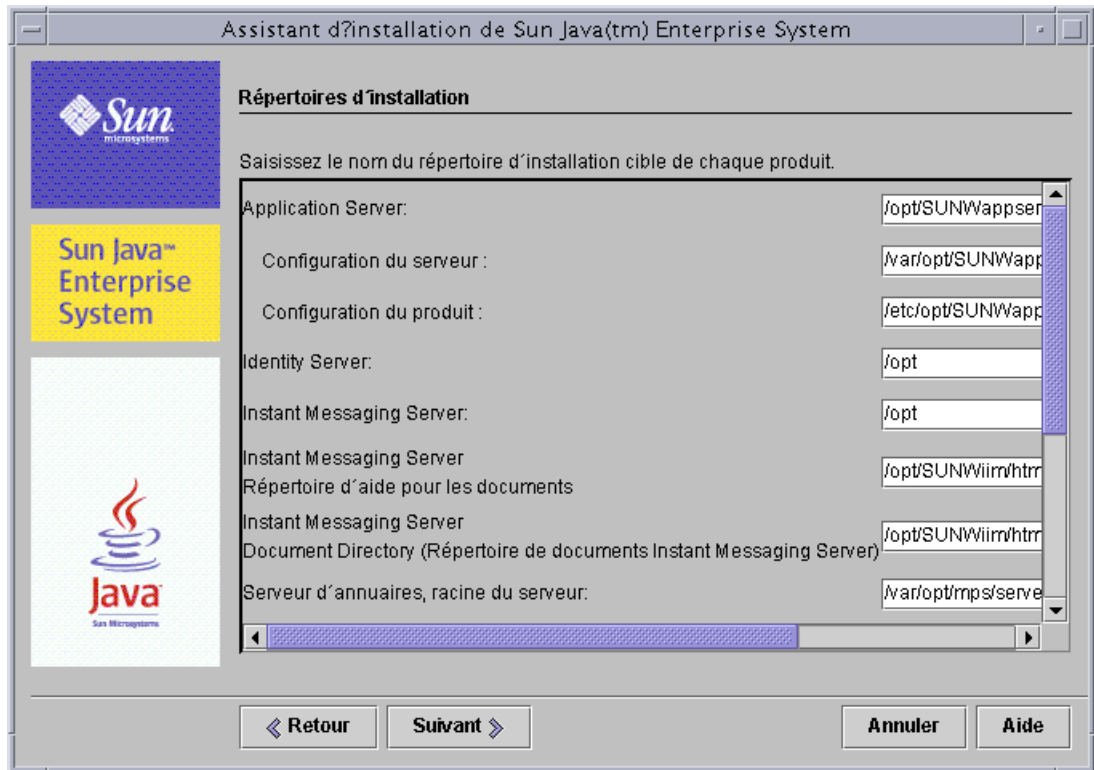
Assistant d?installation de Sun Java(tm) Enterprise System

Sun microsystems

Sun Java™ Enterprise System

Java Sun Microsystems

Répertoires d´installation

Saisissez le nom du répertoire d´installation cible de chaque produit.

| | |
|---|---|
| Application Server: | /opt/SUNWappser |
| Configuration du serveur : | /var/opt/SUNWapp |
| Configuration du produit : | /etc/opt/SUNWapp |
| Identity Server: | /opt |
| Instant Messaging Server: | /opt |
| Instant Messaging Server Répertoire d´aide pour les documents | /opt/SUNWiim/htm |
| Instant Messaging Server Document Directory (Répertoire de documents Instant Messaging Server) | /opt/SUNWiim/htm |
| Serveur d´annuaires, racine du serveur: | /var/opt/mps/serve |

Retour
Suivant
Annuler
Aide